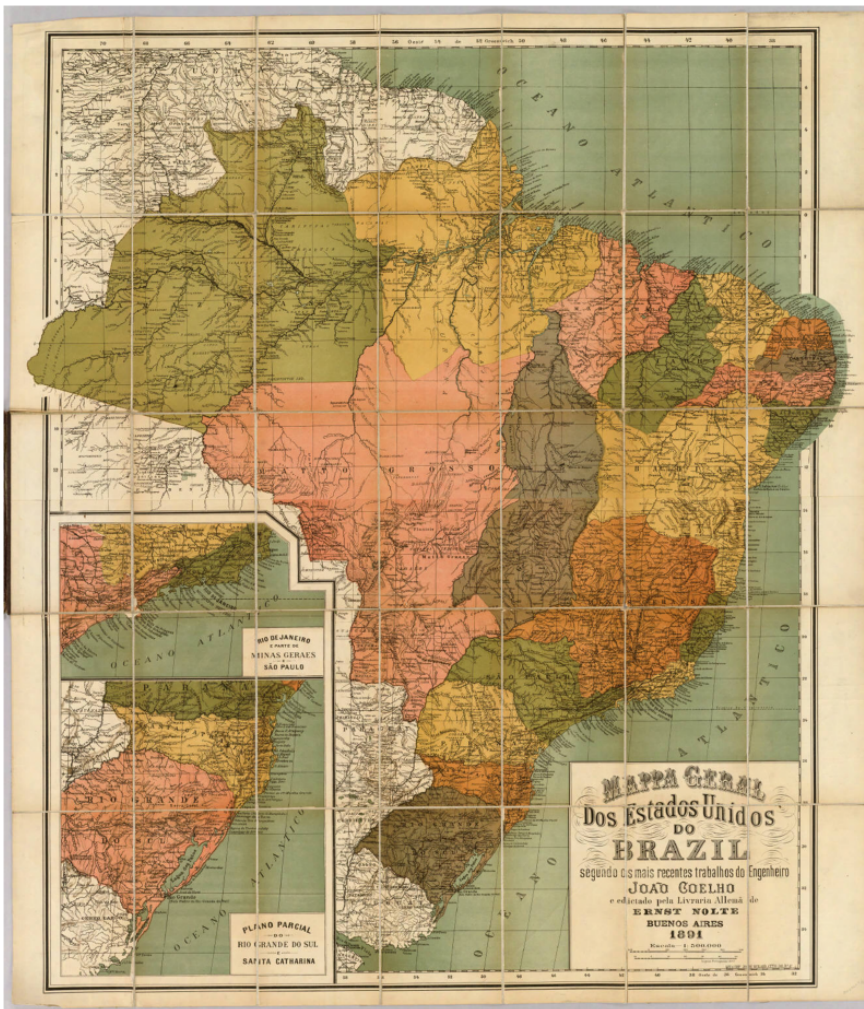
OCEANO ATLANTICO

MATTO GROSSO

BAHIA

OCEANO ATLANTICO

RIO DE JANEIRO
E PARTE DE
MINAS GERAES
E
SÃO PAULO

OCEANO ATLANTICO

RIO GRANDE

OCEANO ATLANTICO

PLANO PARCIAL
DO
RIO GRANDE DO SUL
E
SANTA CATHARINA

OCEANO

MAPPA GERAL
Dos Estados Unidos
DO
BRAZIL
segundo os mais recentes trabalhos do Engenheiro
JOÃO COELHO
e editado pela Livraria Allemã de
ERNST NOLTE
BUENOS AIRES
1891
Escala 1:5000000